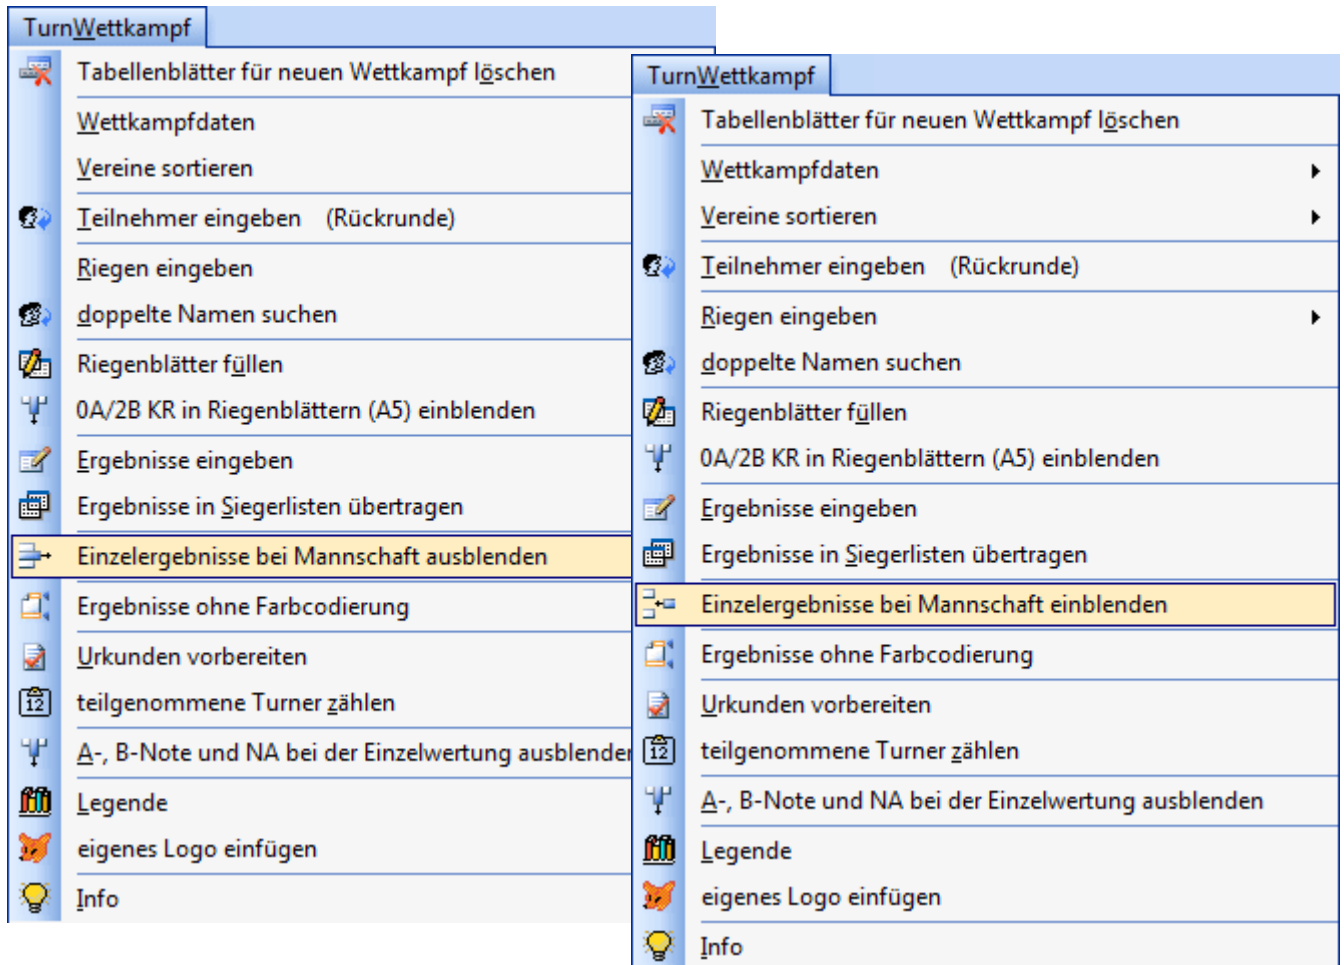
TurnWettkampf
Tabellenblätter für neuen Wettkampf löschen
Wettkampfdaten
Vereine sortieren
Teilnehmer eingeben (Rückrunde)
Riegen eingeben
doppelte Namen suchen
Riegenblätter füllen
0A/2B KR in Riegenblättern (A5) einblenden
Ergebnisse eingeben
Ergebnisse in Siegerlisten übertragen
Einzelergebnisse bei Mannschaft ausblenden
Ergebnisse ohne Farbcodierung
Urkunden vorbereiten
teilgenommene Turner zählen
A-, B-Note und NA bei der Einzelwertung ausblenden
Legende
eigenes Logo einfügen
Info

TurnWettkampf
Tabellenblätter für neuen Wettkampf löschen
Wettkampfdaten
Vereine sortieren
Teilnehmer eingeben (Rückrunde)
Riegen eingeben
doppelte Namen suchen
Riegenblätter füllen
0A/2B KR in Riegenblättern (A5) einblenden
Ergebnisse eingeben
Ergebnisse in Siegerlisten übertragen
Einzelergebnisse bei Mannschaft einblenden
Ergebnisse ohne Farbcodierung
Urkunden vorbereiten
teilgenommene Turner zählen
A-, B-Note und NA bei der Einzelwertung ausblenden
Legende
eigenes Logo einfügen
Info